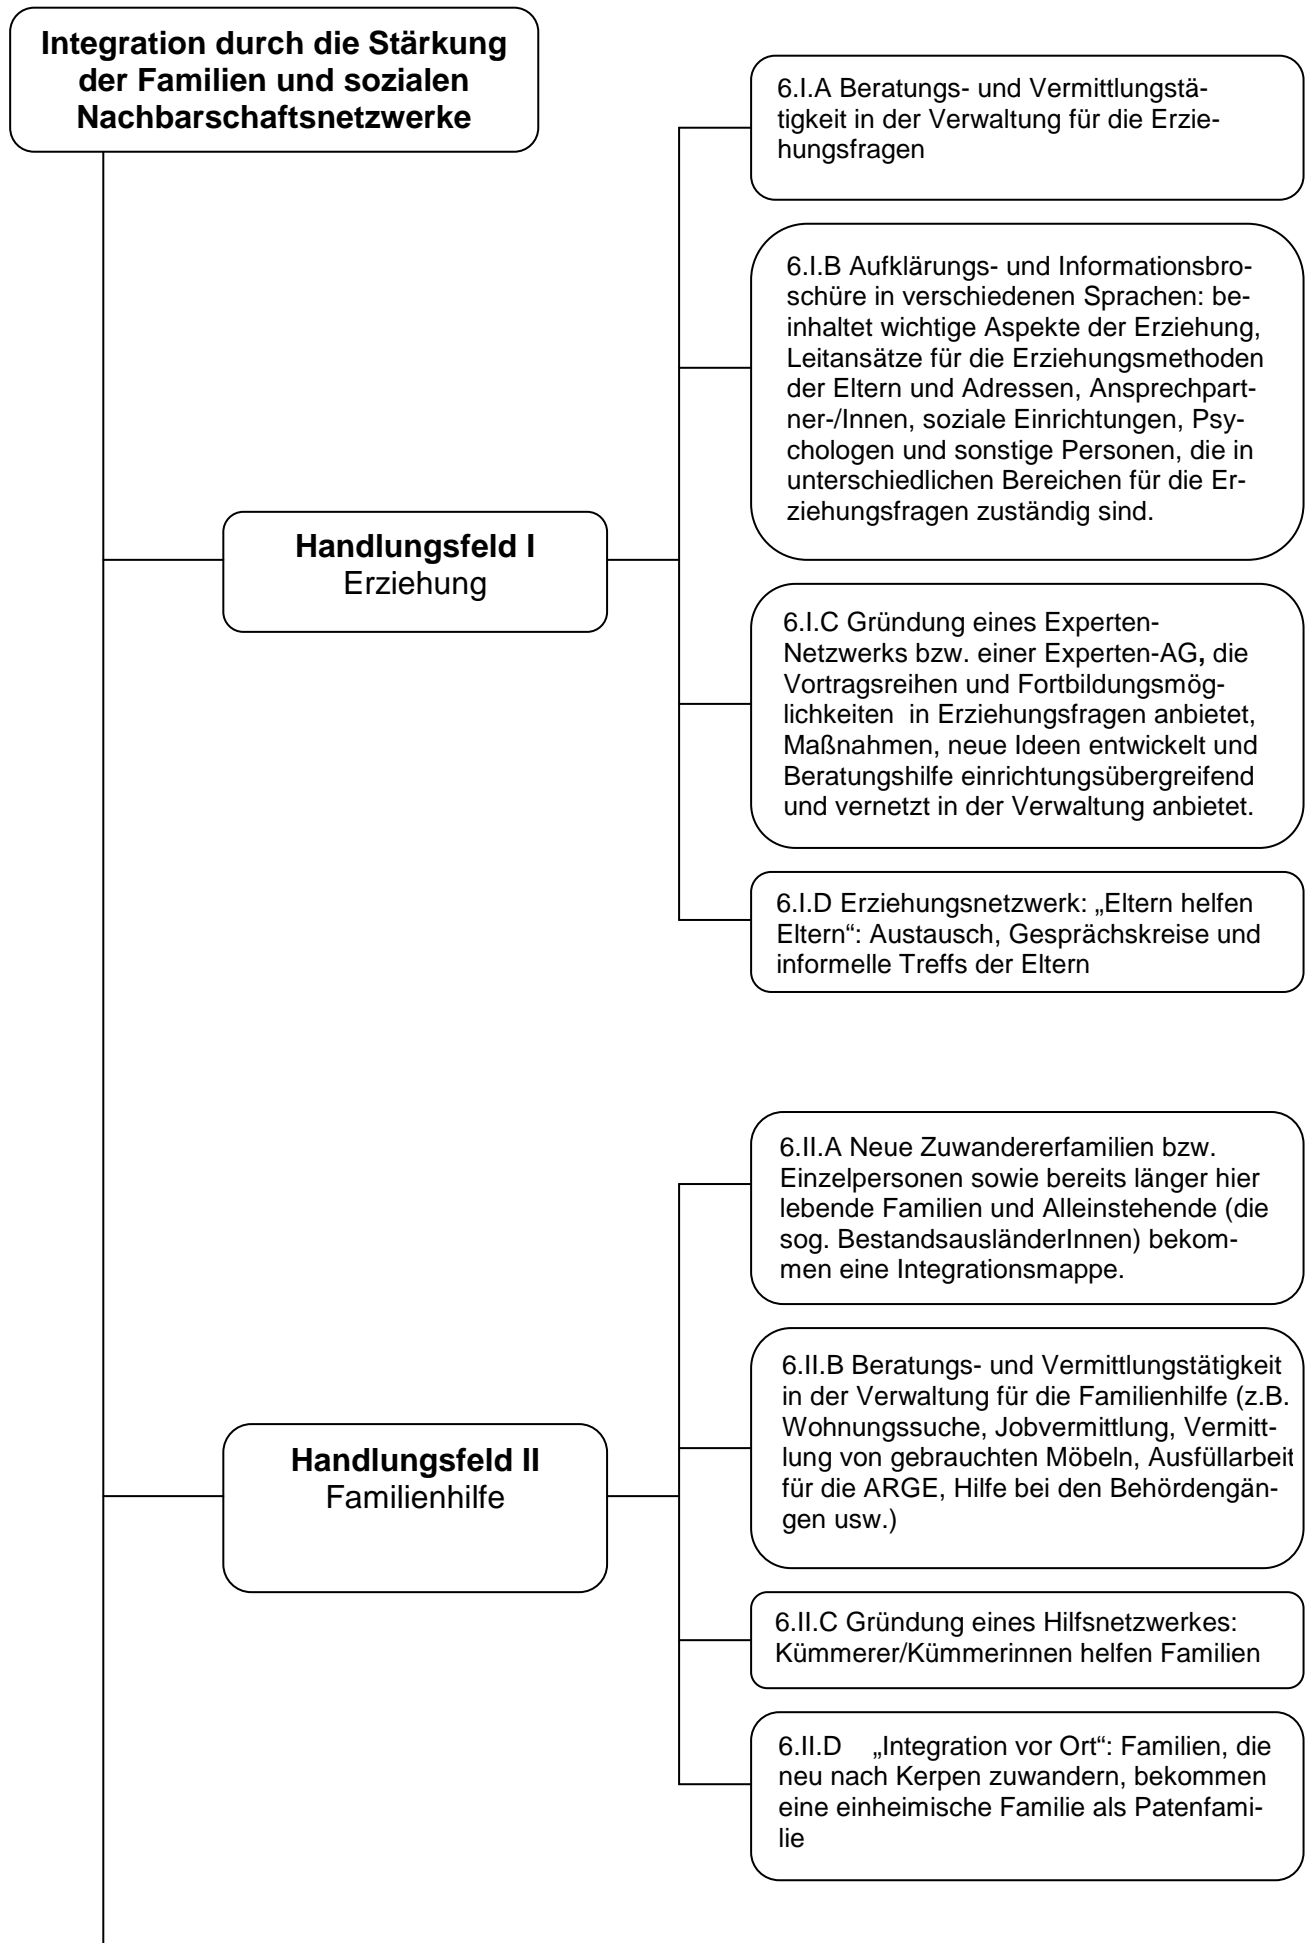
**Integration durch die Stärkung der Familien und sozialen Nachbarschaftsnetzwerke**

**Handlungsfeld I**
Erziehung

6.I.A Beratungs- und Vermittlungstätigkeit in der Verwaltung für die Erziehungsfragen

6.I.B Aufklärungs- und Informationsbroschüre in verschiedenen Sprachen: beinhaltet wichtige Aspekte der Erziehung, Leitansätze für die Erziehungsmethoden der Eltern und Adressen, Ansprechpartner-/Innen, soziale Einrichtungen, Psychologen und sonstige Personen, die in unterschiedlichen Bereichen für die Erziehungsfragen zuständig sind.

6.I.C Gründung eines Experten-Netzwerks bzw. einer Experten-AG, die Vortragsreihen und Fortbildungsmöglichkeiten in Erziehungsfragen anbietet, Maßnahmen, neue Ideen entwickelt und Beratungshilfe einrichtungsübergreifend und vernetzt in der Verwaltung anbietet.

6.I.D Erziehungsnetzwerk: „Eltern helfen Eltern“: Austausch, Gesprächskreise und informelle Treffs der Eltern

**Handlungsfeld II**
Familienhilfe

6.II.A Neue Zuwandererfamilien bzw. Einzelpersonen sowie bereits länger hier lebende Familien und Alleinstehende (die sog. BestandsausländerInnen) bekommen eine Integrationsmappe.

6.II.B Beratungs- und Vermittlungstätigkeit in der Verwaltung für die Familienhilfe (z.B. Wohnungssuche, Jobvermittlung, Vermittlung von gebrauchten Möbeln, Ausfüllarbeit für die ARGE, Hilfe bei den Behördengängen usw.)

6.II.C Gründung eines Hilfsnetzwerkes: Kümmerer/Kümmerinnen helfen Familien

6.II.D „Integration vor Ort“: Familien, die neu nach Kerpen zuwandern, bekommen eine einheimische Familie als Patenfamilie